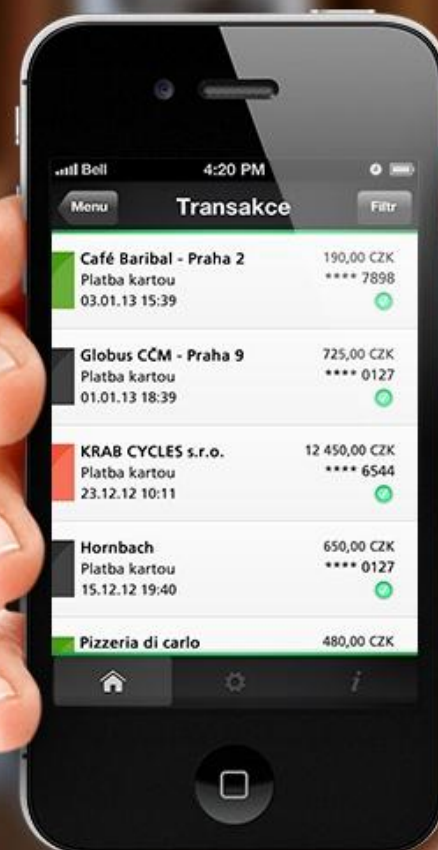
Bell
4:20 PM
Menu
Transakce
Filtr

Café Baribal - Praha 2
Platba kartou
03.01.13 15:39
190,00 CZK
**** 7898

Globus CČM - Praha 9
Platba kartou
01.01.13 18:39
725,00 CZK
**** 0127

KRAB CYCLES s.r.o.
Platba kartou
23.12.12 10:11
12 450,00 CZK
**** 6544

Hornbach
Platba kartou
15.12.12 19:40
650,00 CZK
**** 0127

Pizzeria di carlo
480,00 CZK

i